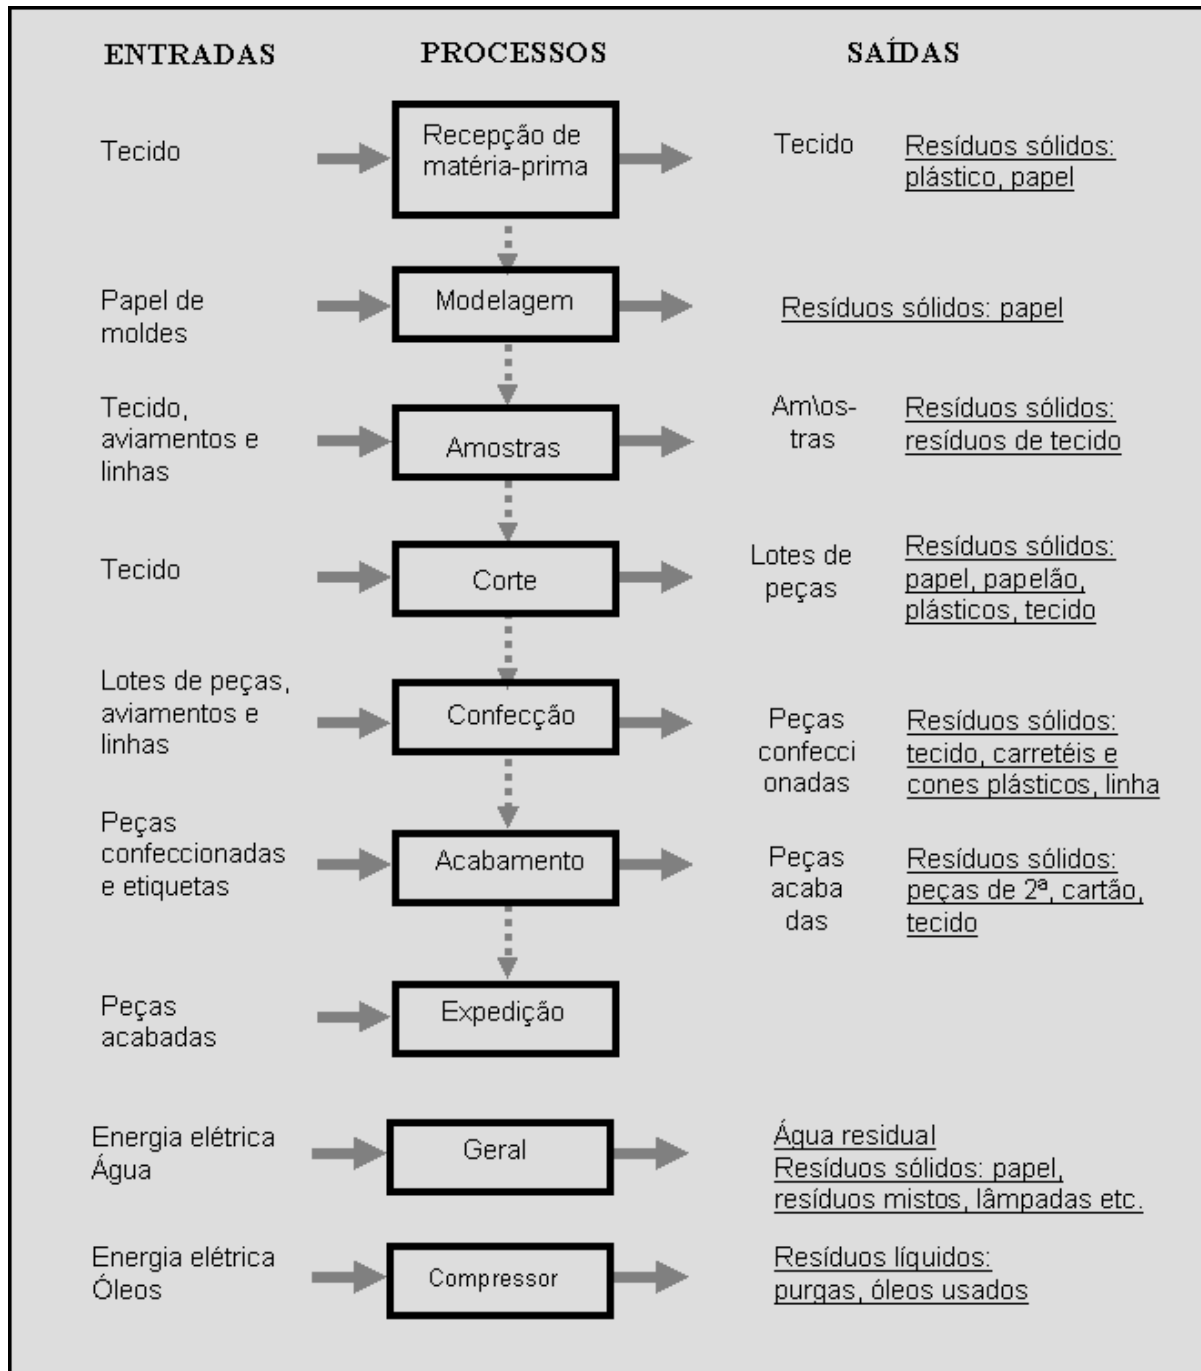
| ENTRADAS | PROCESSOS | SAÍDAS | |
|---|---|---|---|
| Tecido | Recepção de matéria-prima | Tecido | Resíduos sólidos: plástico, papel |
| Papel de moldes | Modelagem | Resíduos sólidos: papel | |
| Tecido, aviamentos e linhas | Amostras | Am\os-tras | Resíduos sólidos: resíduos de tecido |
| Tecido | Corte | Lotes de peças | Resíduos sólidos: papel, papelão, plásticos, tecido |
| Lotes de peças, aviamentos e linhas | Confecção | Peças confeccionadas | Resíduos sólidos: tecido, carretéis e cones plásticos, linha |
| Peças confeccionadas e etiquetas | Acabamento | Peças acabadas | Resíduos sólidos: peças de 2ª, cartão, tecido |
| Peças acabadas | Expedição | | |
| Energia elétrica Água | Geral | Água residual Resíduos sólidos: papel, resíduos mistos, lâmpadas etc. | |
| Energia elétrica Óleos | Compressor | Resíduos líquidos: purgas, óleos usados | |